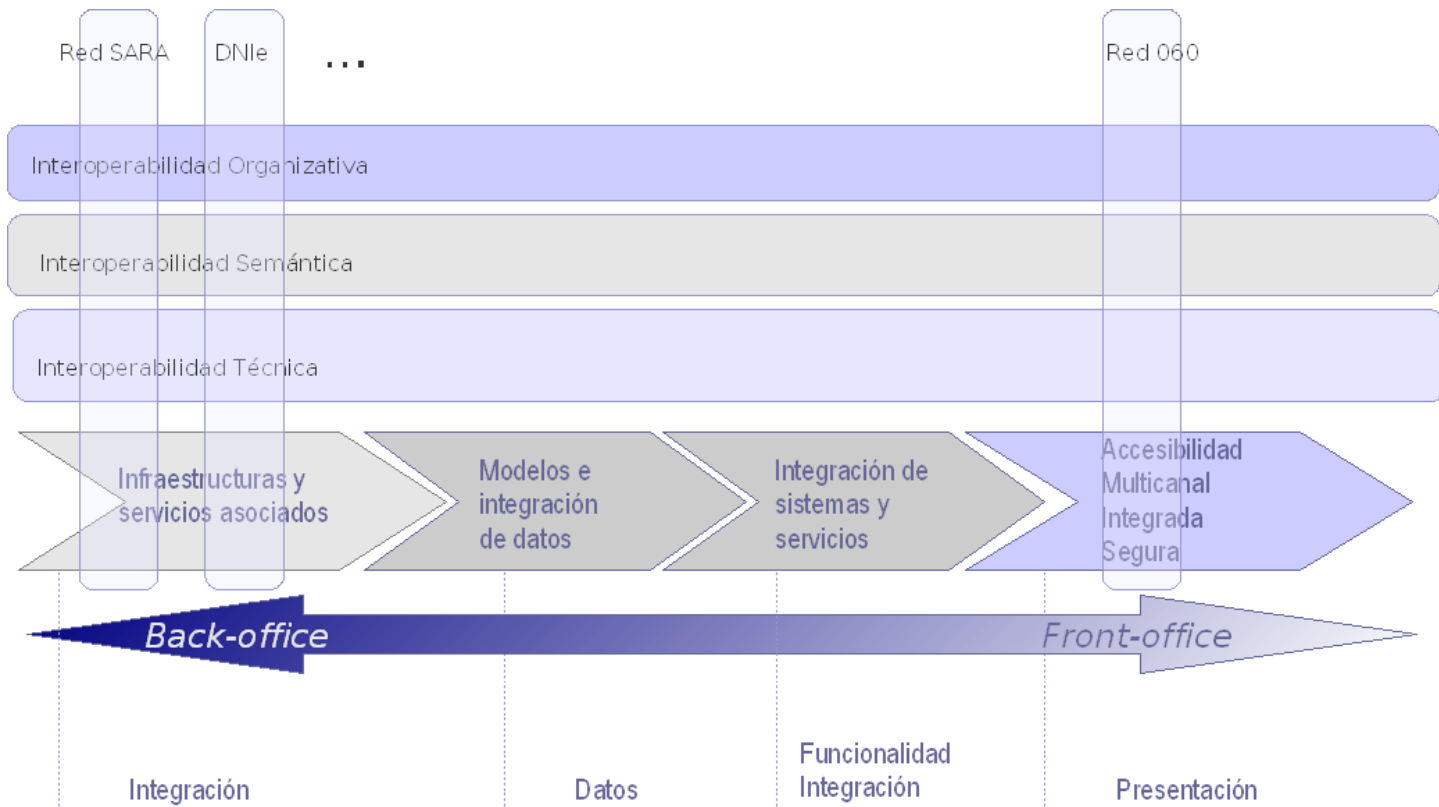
Red SARA DNIe …

Red 060

Interoperabilidad Organizativa

Interoperabilidad Semántica

Interoperabilidad Técnica

Infraestructuras y servicios asociados

Modelos e integración de datos

Integración de sistemas y servicios

Accesibilidad Multicanal Integrada Segura

Back-office

Front-office

Integración

Datos

Funcionalidad Integración

Presentación